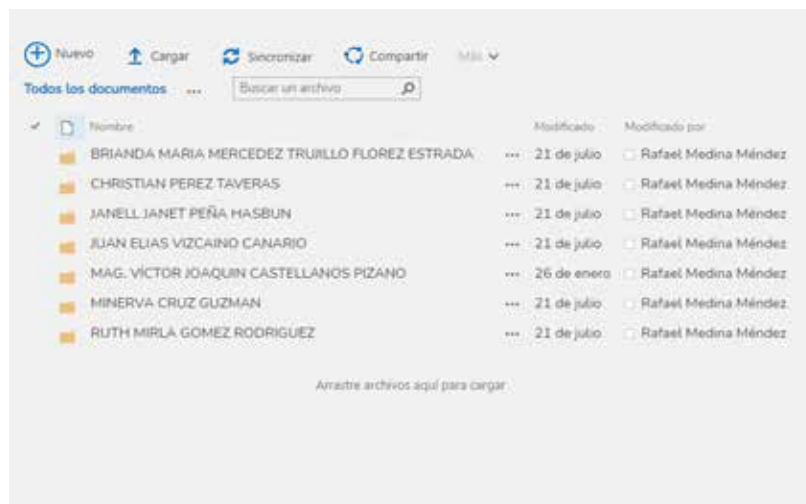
Nuevo Cargar Sincronizar Compartir Más

Todos los documentos ... Buscar un archivo

| | Nombre | | Modificado | Modificado por |
|---|---|---|---|---|
| | BRIANDA MARIA MERCEDEZ TRUJILLO FLOREZ ESTRADA | ... | 21 de julio | Rafael Medina Méndez |
| | CHRISTIAN PEREZ TAVERAS | ... | 21 de julio | Rafael Medina Méndez |
| | JANELL JANET PEÑA HASBUN | ... | 21 de julio | Rafael Medina Méndez |
| | JUAN ELIAS VIZCAINO CANARIO | ... | 21 de julio | Rafael Medina Méndez |
| | MAG. VÍCTOR JOAQUIN CASTELLANOS PIZANO | ... | 26 de enero | Rafael Medina Méndez |
| | MINERVA CRUZ GUZMAN | ... | 21 de julio | Rafael Medina Méndez |
| | RUTH MIRLA GOMEZ RODRIGUEZ | ... | 21 de julio | Rafael Medina Méndez |

Arrastre archivos aquí para cargar